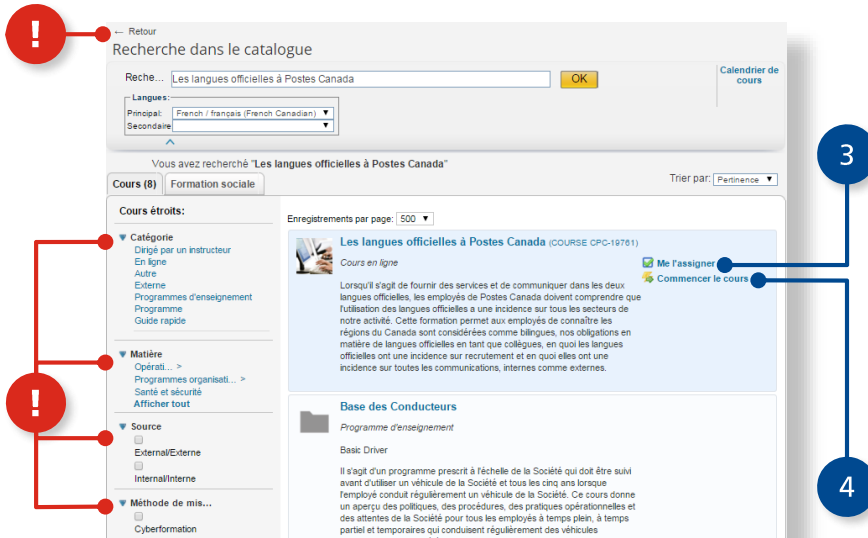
!

← Retour

Recherche dans le catalogue

Reche... Les langues officielles à Postes Canada OK

Calendrier de cours

Langues:
Principal: French / français (French Canadian)
Secondaire

Vous avez recherché "Les langues officielles à Postes Canada"

Cours (8) Formation sociale

Trier par: Pertinence

Cours étroits:

Enregistrements par page: 500

▼ Catégorie
Dirigé par un instructeur
En ligne
Autre
Externe
Programmes d'enseignement
Programme
Guide rapide

▼ Matière
Opérati... >
Programmes organisati... >
Santé et sécurité
Afficher tout

▼ Source
External/Externe
Internal/Interne

▼ Méthode de mis...
Cyberformation

!

3

4

Les langues officielles à Postes Canada (COURSE CPC-19761)

Cours en ligne

Me l'assigner
Commencer le cours

Lorsqu'il s'agit de fournir des services et de communiquer dans les deux langues officielles, les employés de Postes Canada doivent comprendre que l'utilisation des langues officielles a une incidence sur tous les secteurs de notre activité. Cette formation permet aux employés de connaître les régions du Canada sont considérées comme bilingues, nos obligations en matière de langues officielles en tant que collègues, en quoi les langues officielles ont une incidence sur recrutement et en quoi elles ont une incidence sur toutes les communications, internes comme externes.

Base des Conducteurs

Programme d'enseignement

Basic Driver

Il s'agit d'un programme prescrit à l'échelle de la Société qui doit être suivi avant d'utiliser un véhicule de la Société et tous les cinq ans lorsque l'employé conduit régulièrement un véhicule de la Société. Ce cours donne un aperçu des politiques, des procédures, des pratiques opérationnelles et des attentes de la Société pour tous les employés à temps plein, à temps partiel et temporaires qui conduisent régulièrement des véhicules